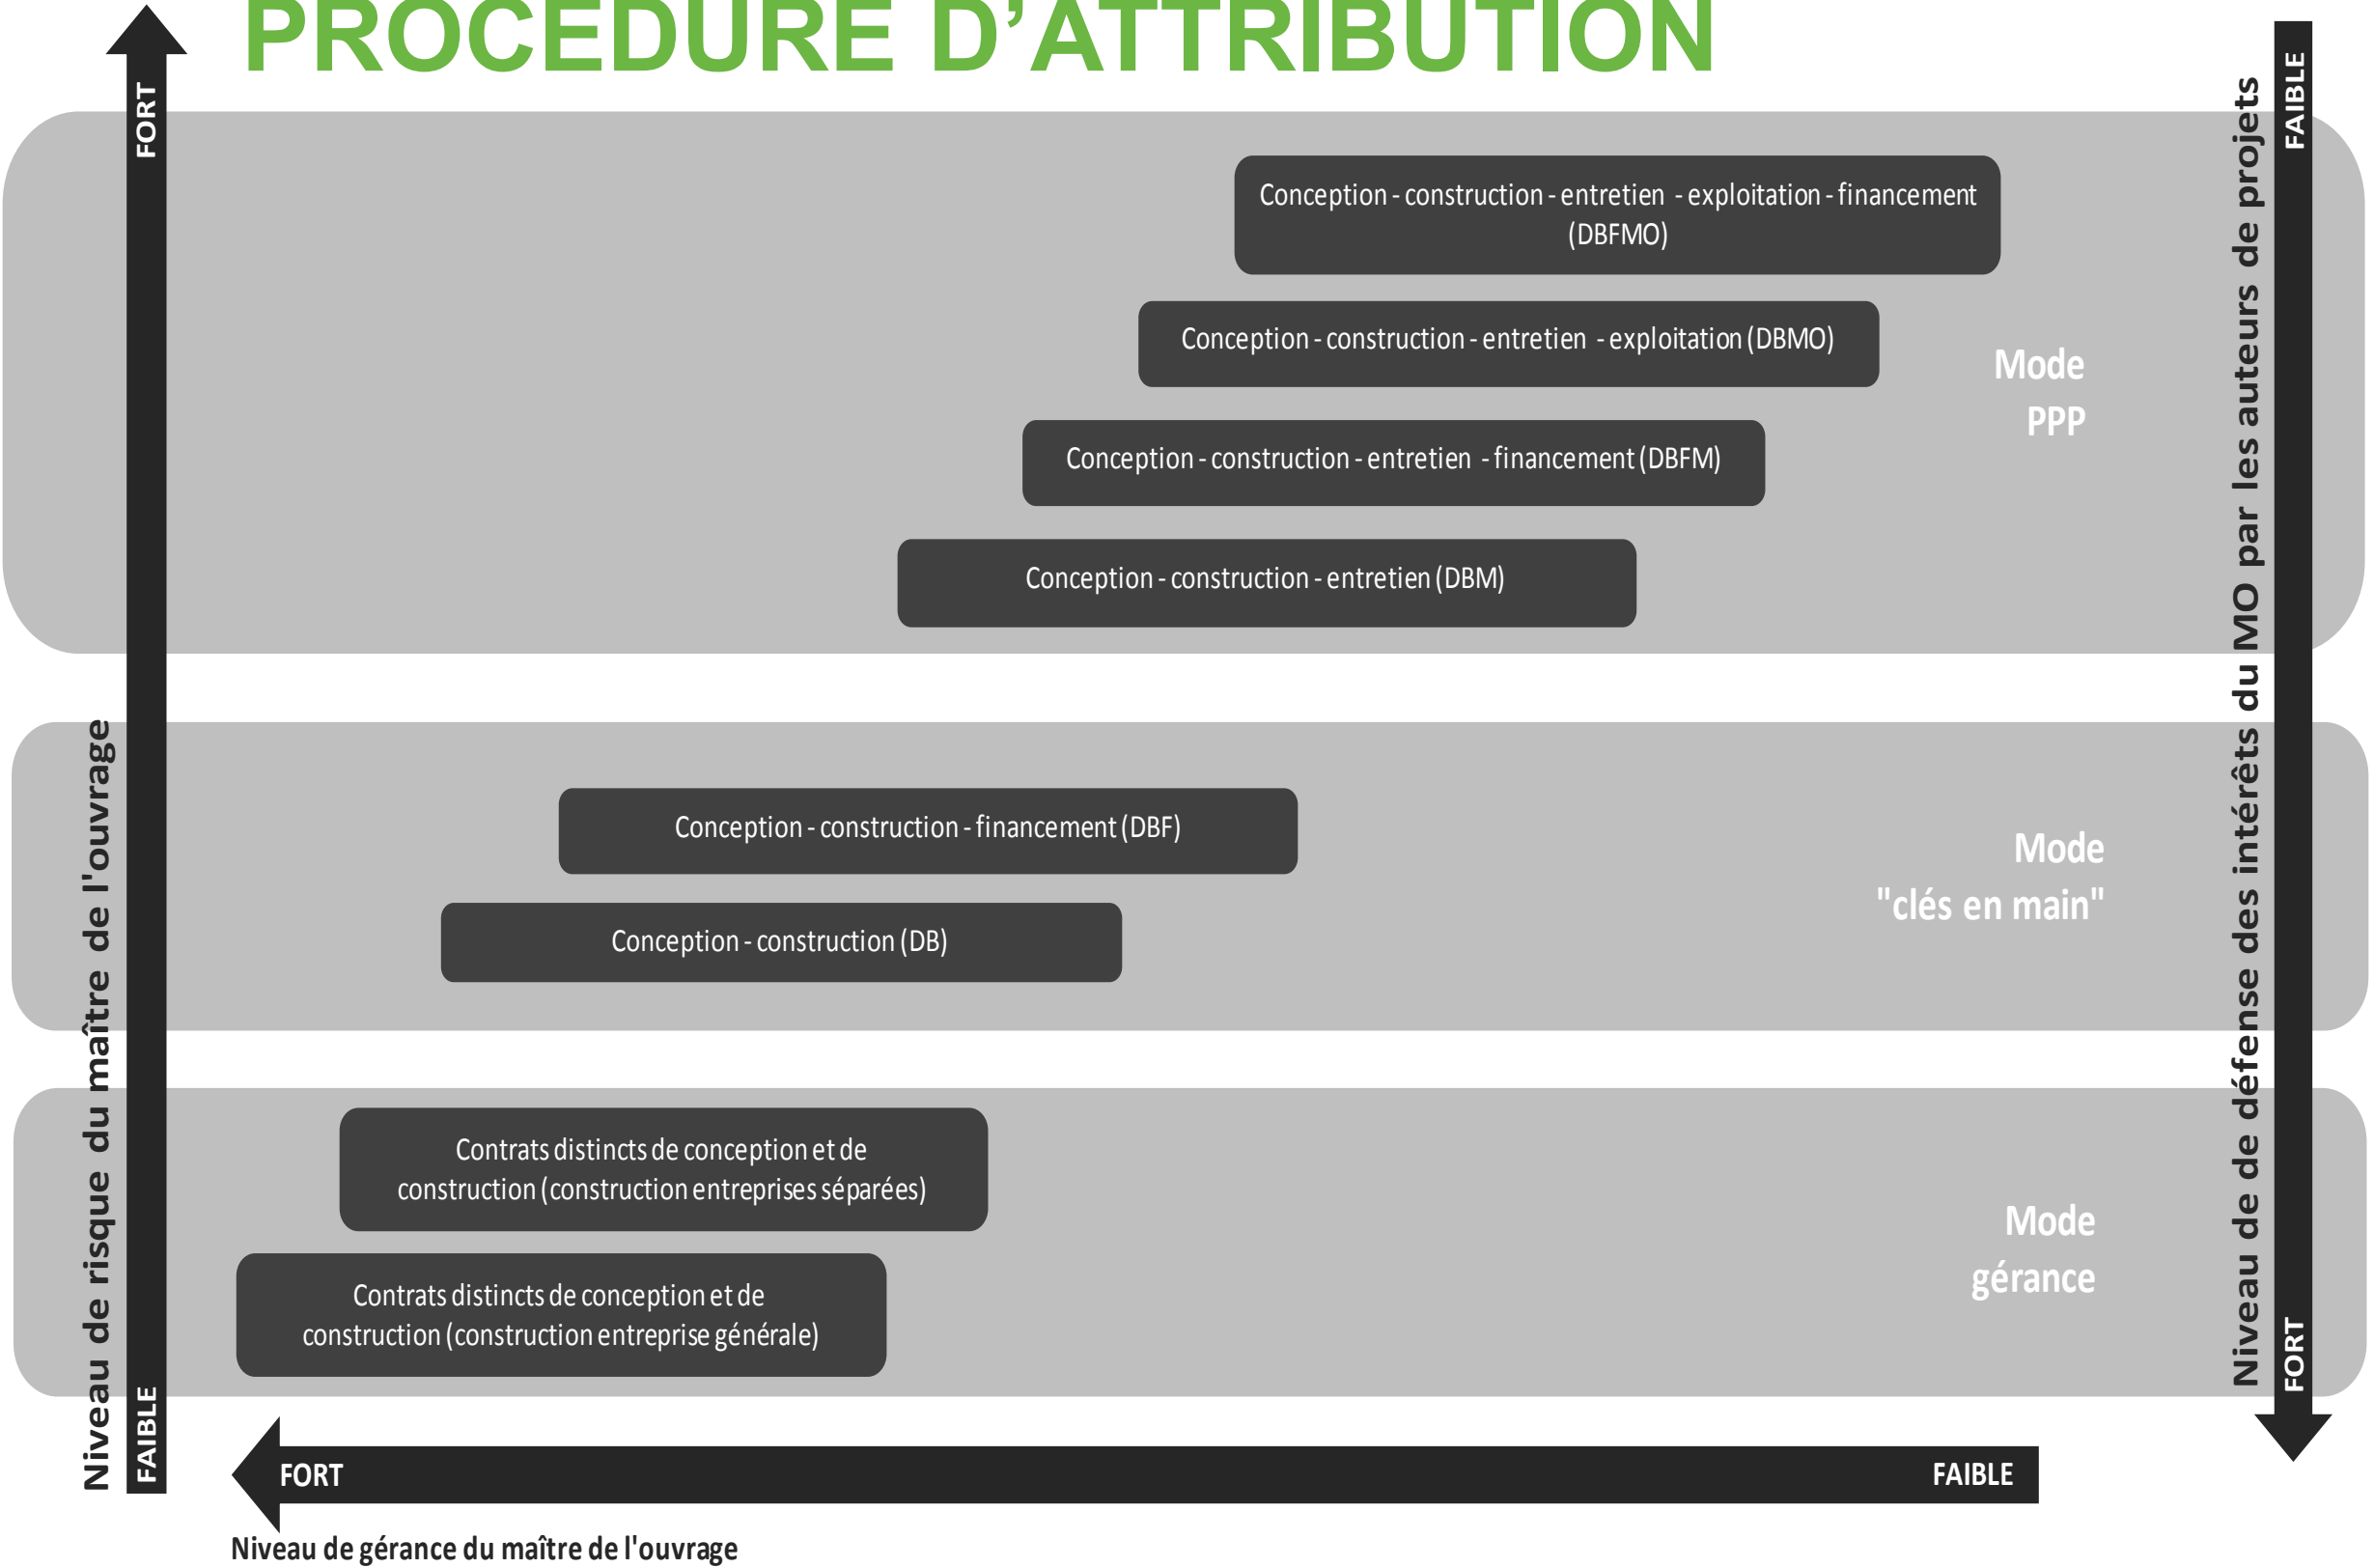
PROCEDURE D'ATTRIBUTION

FORT

Niveau de risque du maître de l'ouvrage

FAIBLE

FAIBLE

Niveau de de défense des intérêts du MO par les auteurs de projets

FORT

Conception - construction - entretien - exploitation - financement (DBFMO)

Conception - construction - entretien - exploitation (DBMO)

Conception - construction - entretien - financement (DBFM)

Conception - construction - entretien (DBM)

Mode PPP

Conception - construction - financement (DBF)

Conception - construction (DB)

Mode "clés en main"

Contrats distincts de conception et de construction (construction entreprises séparées)

Contrats distincts de conception et de construction (construction entreprise générale)

Mode gérance

FORT

FAIBLE

Niveau de gérance du maître de l'ouvrage